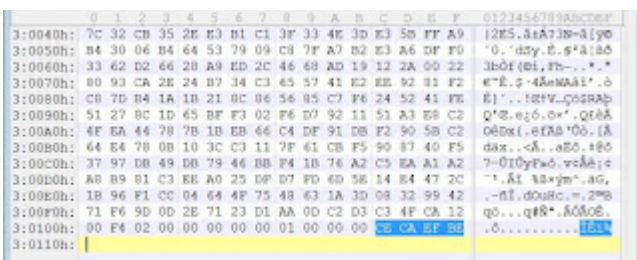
| | 0 | 1 | 2 | 3 | 4 | 5 | 6 | 7 | 8 | 9 | A | B | C | D | E | F | 0123456789ABCDEF |
|---|---|---|---|---|---|---|---|---|---|---|---|---|---|---|---|---|---|
| 3:0040h: | 7C | 32 | CB | 35 | 2E | E3 | B1 | C1 | 3F | 33 | 4E | 3D | E3 | 5B | FF | A9 | \|2Ë5.ã±Á?3N=ã[ÿ© |
| 3:0050h: | B4 | 30 | 06 | B4 | 64 | 53 | 79 | 09 | C8 | 7F | A7 | B2 | E3 | A6 | DF | F0 | ´0.´dSy.È.§²ã¦ßð |
| 3:0060h: | 33 | 62 | D2 | 66 | 28 | A9 | ED | 2C | 46 | 68 | AD | 19 | 12 | 2A | 00 | 22 | 3bÒf(©í,Fh-..*." |
| 3:0070h: | 80 | 93 | CA | 2E | 24 | B7 | 34 | C3 | 65 | 57 | 41 | E2 | EE | 92 | 81 | F2 | €"Ê.$·4ÃeWAâî'.ò |
| 3:0080h: | C8 | 7D | B4 | 1A | 1B | 21 | 8C | 86 | 56 | 85 | C7 | F6 | 24 | 52 | 41 | FE | È}´..!Œ†V…Çö$RAþ |
| 3:0090h: | 51 | 27 | 8C | 1D | 65 | BF | F3 | 02 | F6 | D7 | 92 | 11 | 51 | A3 | E8 | C2 | Q'Œ.e¿ó.ö×'.Q£èÂ |
| 3:00A0h: | 4F | EA | 44 | 78 | 7B | 1B | EB | 66 | C4 | DF | 91 | DB | F2 | 90 | 5B | C2 | OêDx{.ëfÄß'Ûò.[Â |
| 3:00B0h: | 64 | E4 | 78 | 0B | 10 | 3C | C3 | 11 | 7F | 61 | CB | F5 | 90 | 87 | 40 | F5 | däx..<Ã..aËõ.‡@õ |
| 3:00C0h: | 37 | 97 | DB | 49 | DB | 79 | 46 | BB | F4 | 1B | 76 | A2 | C5 | EA | A1 | A2 | 7-ÛIÛyF»ô.v¢Åê¡¢ |
| 3:00D0h: | A8 | B9 | 81 | C3 | EE | A0 | 25 | DF | D7 | FD | 6D | 5E | 14 | E4 | 47 | 2C | ¨¹.Ãî %ß×ým^.äG, |
| 3:00E0h: | 1B | 96 | F1 | CC | 04 | 64 | 4F | 75 | 48 | 63 | 1A | 3D | 08 | 32 | 99 | 42 | .–ñÌ.dOuHc.=.2™B |
| 3:00F0h: | 71 | F6 | 9D | 0D | 2E | 71 | 23 | D1 | AA | 0D | C2 | D3 | C3 | 4F | CA | 12 | qö...q#Ñª.ÂÓÃOÊ. |
| 3:0100h: | 00 | F4 | 02 | 00 | 00 | 00 | 00 | 00 | 01 | 00 | 00 | 00 | CE | CA | EF | BE | .ô..........ÎÊï¾ |
| 3:0110h: | | | | | | | | | | | | | | | | | |